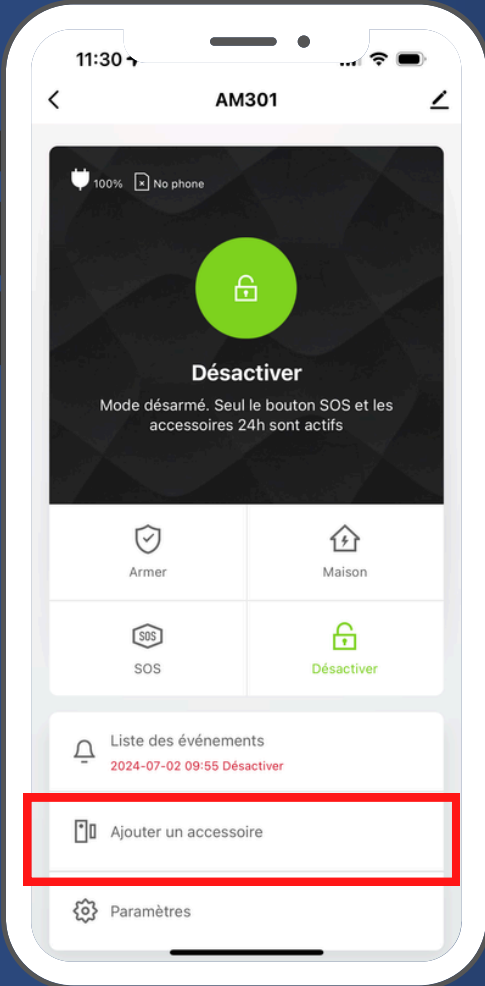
11:30

AM301

100% No phone

Désactiver

Mode désarmé. Seul le bouton SOS et les accessoires 24h sont actifs

Armer

Maison

SOS

SOS

Désactiver

Liste des événements
2024-07-02 09:55 Désactiver

Ajouter un accessoire

Paramètres